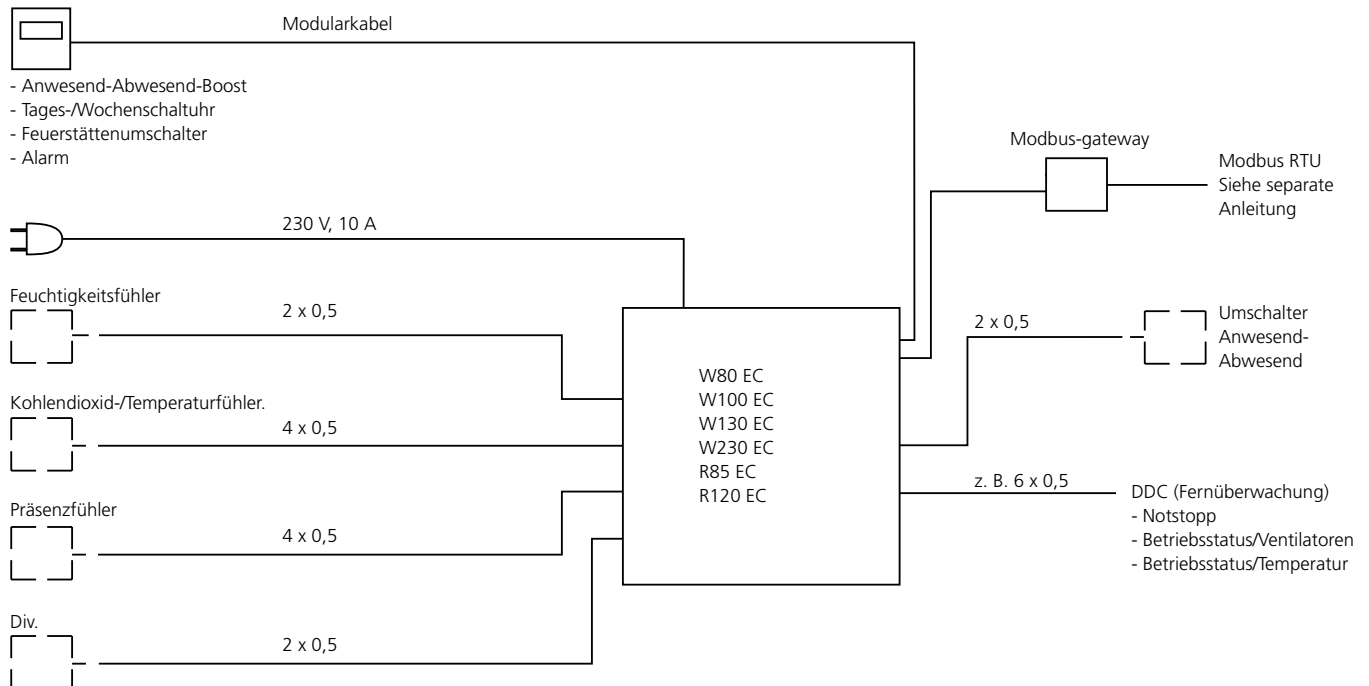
Modularkabel

- Anwesend-Abwesend-Boost
- Tages-/Wochenschaltuhr
- Feuerstättenumschalter
- Alarm

Modbus-gateway

Modbus RTU
Siehe separate
Anleitung

230 V, 10 A

Feuchtigkeitsfühler

2 x 0,5

2 x 0,5

Umschalter
Anwesend-
Abwesend

W80 EC
W100 EC
W130 EC
W230 EC
R85 EC
R120 EC

Kohlendioxid-/Temperaturfühler.

4 x 0,5

z. B. 6 x 0,5

DDC (Fernüberwachung)
- Notstopp
- Betriebsstatus/Ventilatoren
- Betriebsstatus/Temperatur

Präsenzfühler

4 x 0,5

Div.

2 x 0,5